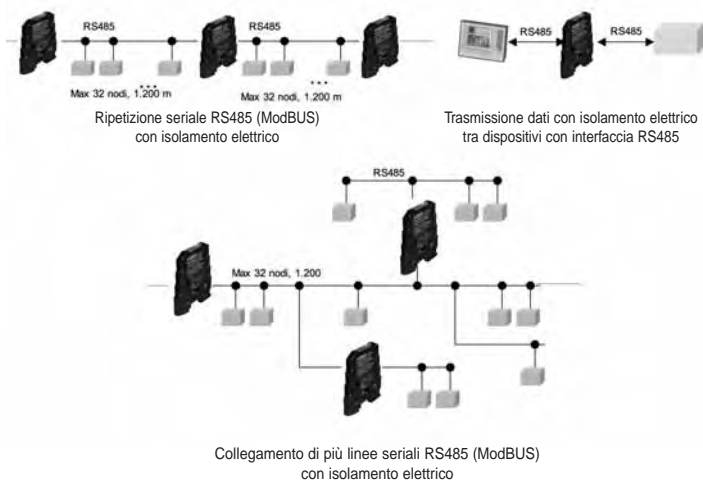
RS485

RS485

Max 32 nodi, 1.200 m

Max 32 nodi, 1.200 m

Ripetizione seriale RS485 (ModBUS) con isolamento elettrico

RS485

RS485

Trasmissione dati con isolamento elettrico tra dispositivi con interfaccia RS485

RS485

Max 32 nodi, 1.200

Collegamento di più linee seriali RS485 (ModBUS) con isolamento elettrico